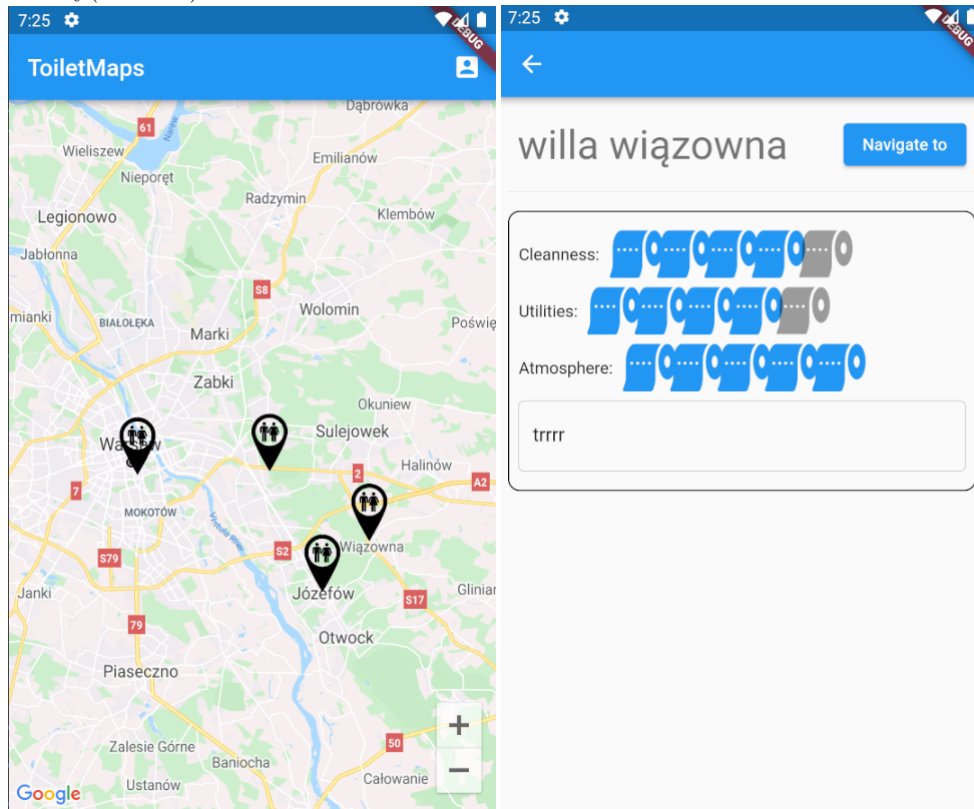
7:25

DEBUG

ToiletMaps

Dąbrowka
61
Wieliszew
Emilianów
Nieporęt
Radzymin
Klembów
Legionowo
Jabłonna
S8
Wołomin
mianki
BIAŁOŁĘKA
Poświę
Marki
Ząbki
Okuniew
Sulejówek
Warsaw
Halinów
2
A2
7
MOKOTÓW
S79
S2
Wiązowna
Józefów
S17
Glinian
Janki
79
Otwock
Piaseczno
Zalesie Górne
Baniocha
50
Ustanów
Całowanie
Google
+
−

7:25

DEBUG

willa wiązowna

Navigate to

Cleanness:

Utilities:

Atmosphere:

trrrr